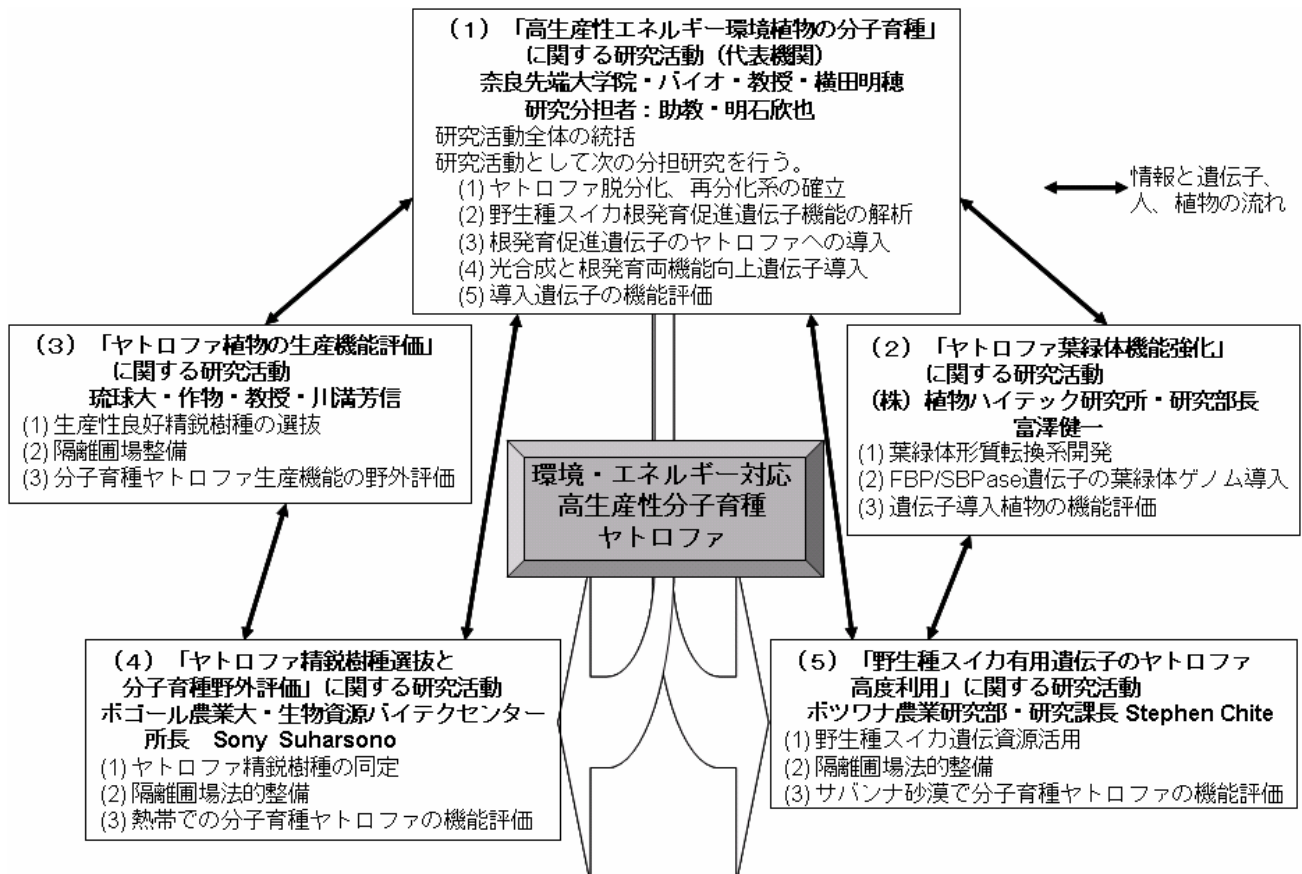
（1）「高生産性エネルギー環境植物の分子育種」に関する研究活動（代表機関）
奈良先端大学院・バイオ・教授・横田明穂
研究分担者：助教・明石欣也
研究活動全体の統括
研究活動として次の分担研究を行う。
(1) ヤトロファ脱分化、再分化系の確立
(2) 野生種スイカ根発育促進遺伝子機能の解析
(3) 根発育促進遺伝子のヤトロファへの導入
(4) 光合成と根発育両機能向上遺伝子導入
(5) 導入遺伝子の機能評価

情報と遺伝子、人、植物の流れ

（3）「ヤトロファ植物の生産機能評価」に関する研究活動
琉球大・作物・教授・川満芳信
(1) 生産性良好精鋭樹種の選抜
(2) 隔離圃場整備
(3) 分子育種ヤトロファ生産機能の野外評価

（2）「ヤトロファ葉緑体機能強化」に関する研究活動
（株）植物ハイテック研究所・研究部長
富澤健一
(1) 葉緑体形質転換系開発
(2) FBP/SBPase遺伝子の葉緑体ゲノム導入
(3) 遺伝子導入植物の機能評価

環境・エネルギー対応
高生産性分子育種
ヤトロファ

（4）「ヤトロファ精鋭樹種選抜と分子育種野外評価」に関する研究活動
ボゴール農業大・生物資源バイテクセンター
所長　Sony Suharsono
(1) ヤトロファ精鋭樹種の同定
(2) 隔離圃場法的整備
(3) 熱帯での分子育種ヤトロファの機能評価

（5）「野生種スイカ有用遺伝子のヤトロファ高度利用」に関する研究活動
ボツワナ農業研究部・研究課長 Stephen Chite
(1) 野生種スイカ遺伝資源活用
(2) 隔離圃場法的整備
(3) サバンナ砂漠で分子育種ヤトロファの機能評価